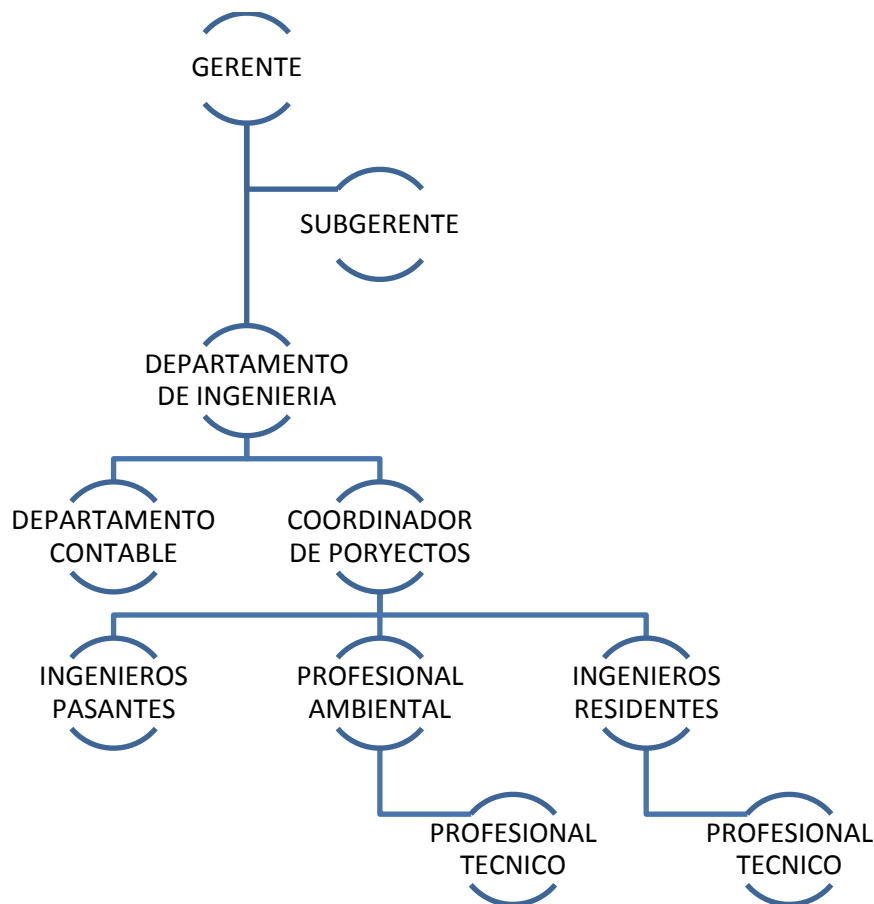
GERENTE

SUBGERENTE

DEPARTAMENTO DE INGENIERIA

DEPARTAMENTO CONTABLE

COORDINADOR DE PORYECTOS

INGENIEROS PASANTES

PROFESIONAL AMBIENTAL

INGENIEROS RESIDENTES

PROFESIONAL TECNICO

PROFESIONAL TECNICO